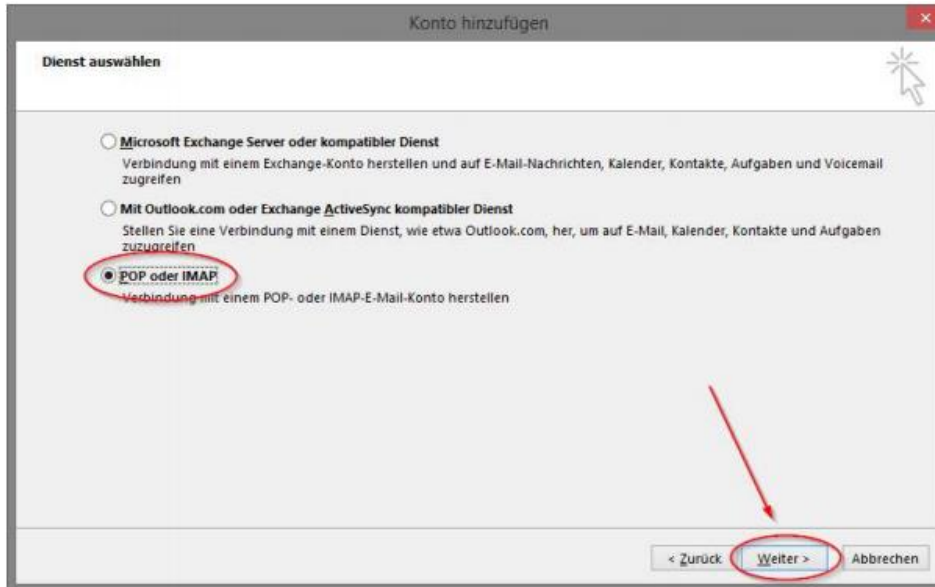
Konto hinzufügen

Dienst auswählen

Microsoft Exchange Server oder kompatibler Dienst
Verbindung mit einem Exchange-Konto herstellen und auf E-Mail-Nachrichten, Kalender, Kontakte, Aufgaben und Voicemail zugreifen

Mit Outlook.com oder Exchange ActiveSync kompatibler Dienst
Stellen Sie eine Verbindung mit einem Dienst, wie etwa Outlook.com, her, um auf E-Mail, Kalender, Kontakte und Aufgaben zuzugreifen

POP oder IMAP
Verbindung mit einem POP- oder IMAP-E-Mail-Konto herstellen

< Zurück
Weiter >
Abbrechen